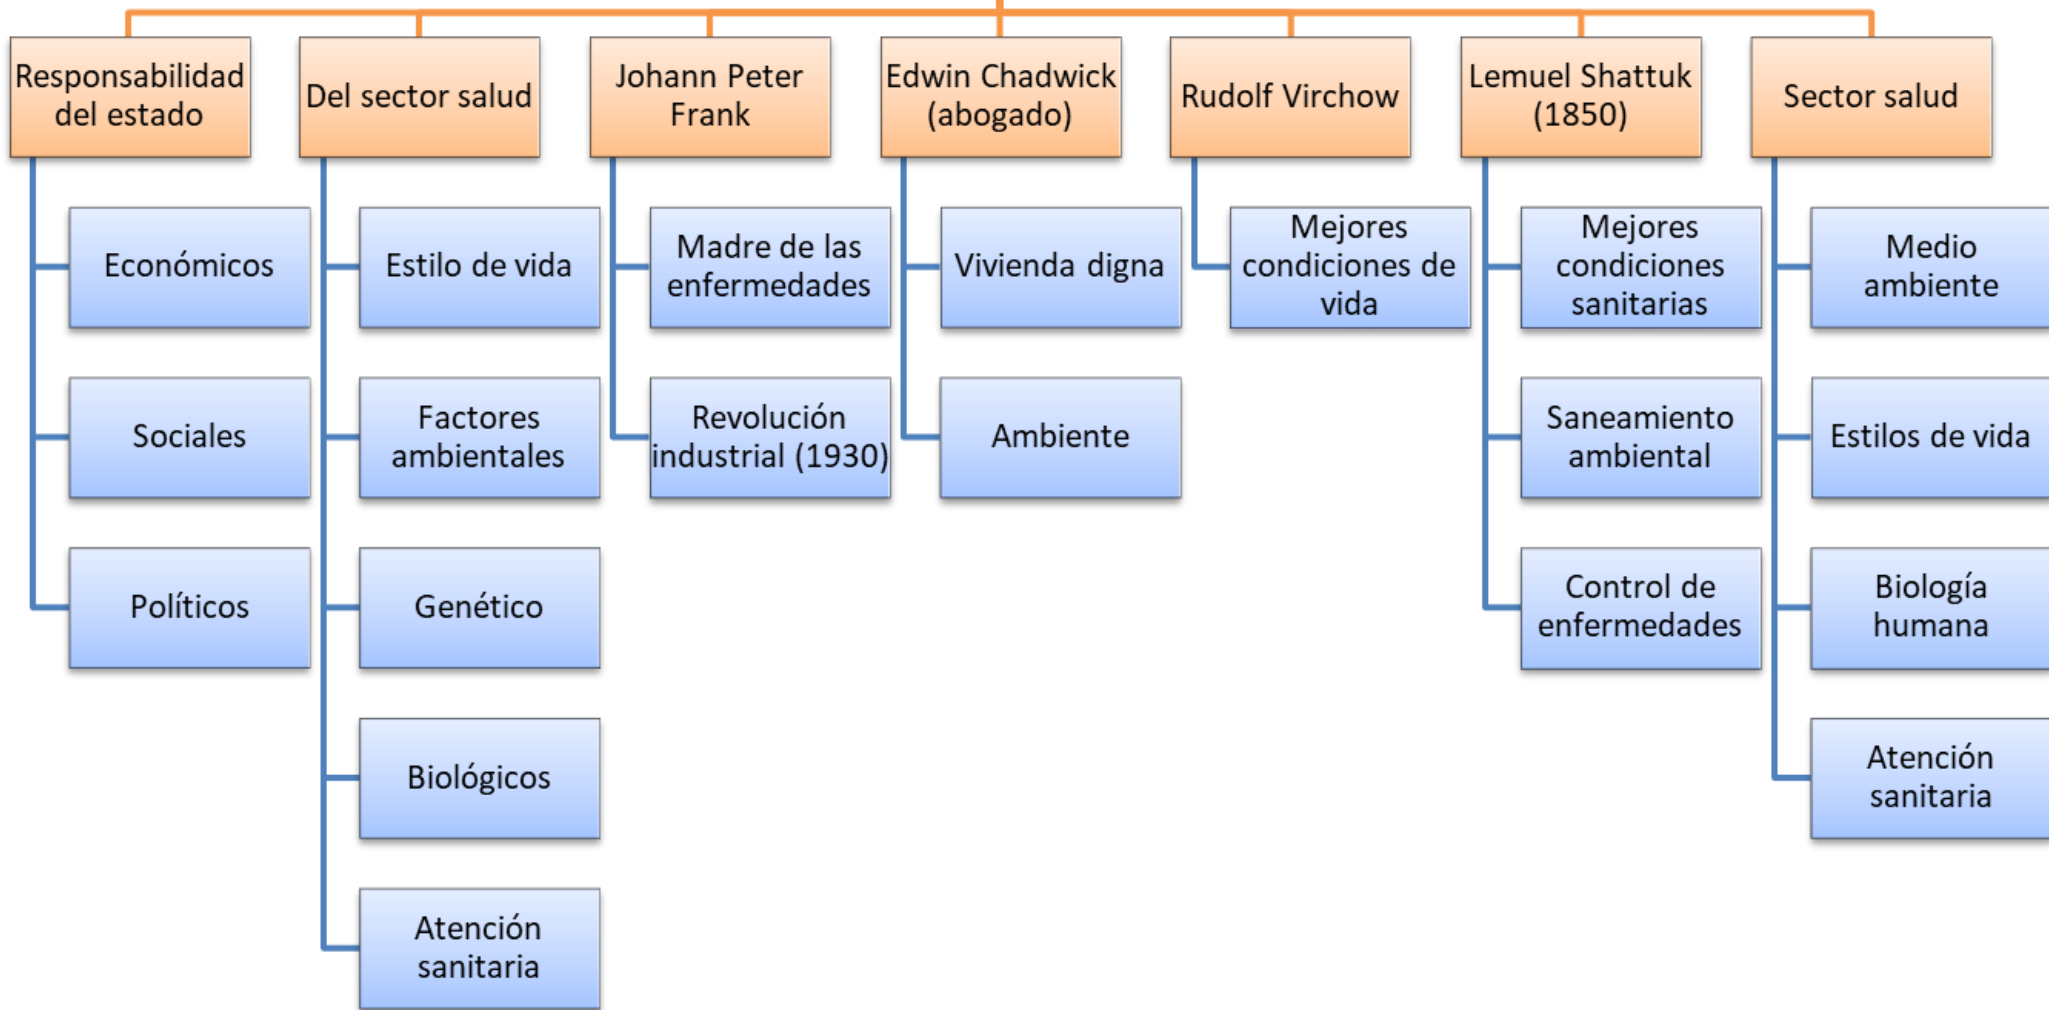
Responsabilidad del estado

Económicos

Sociales

Políticos

Del sector salud

Estilo de vida

Factores ambientales

Genético

Biológicos

Atención sanitaria

Johann Peter Frank

Madre de las enfermedades

Revolución industrial (1930)

Edwin Chadwick (abogado)

Vivienda digna

Ambiente

Rudolf Virchow

Mejores condiciones de vida

Lemuel Shattuk (1850)

Mejores condiciones sanitarias

Saneamiento ambiental

Control de enfermedades

Sector salud

Medio ambiente

Estilos de vida

Biología humana

Atención sanitaria